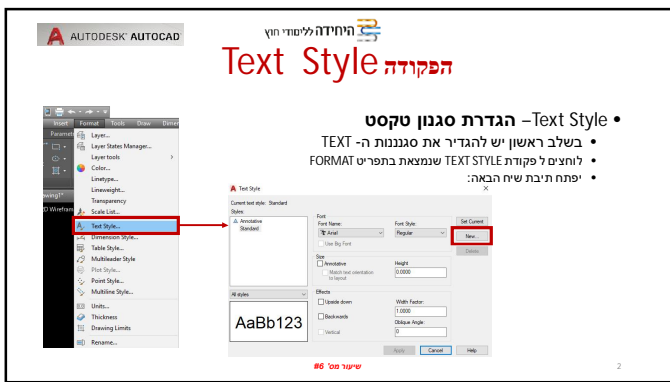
AUTODESK AUTOCAD

היחידה ללימודי חוץ

הפקודה Text Style

• Text Style – הגדרת סגנון טקסט
• בשלב ראשון יש להגדיר את סגנונות ה- TEXT
• לוחצים ל פקודת TEXT STYLE שנמצאת בתפריט FORMAT
• יפתח תיבת שיח הבאה:

Insert Format Tools Draw Dimen
Layer...
Layer States Manager...
Layer tools
Color...
Linetype...
Lineweight...
Transparency
Scale List...
Text Style...
Dimension Style...
Table Style...
Multileader Style
Plot Style...
Point Style...
Multiline Style...
Units...
Thickness
Drawing Limits
Rename...

Text Style
Current text style: Standard
Styles:
Annotative
Standard
Font
Font Name:
Arial
Font Style:
Regular
Use Big Font
Size
Annotative
Match text orientation to layout
Height
0.0000
Set Current
New...
Delete
All styles
Effects
Upside down
Backwards
Vertical
Width Factor:
1.0000
Oblique Angle:
0
AaBb123
Apply Cancel Help

שיעור מס' 6#

2